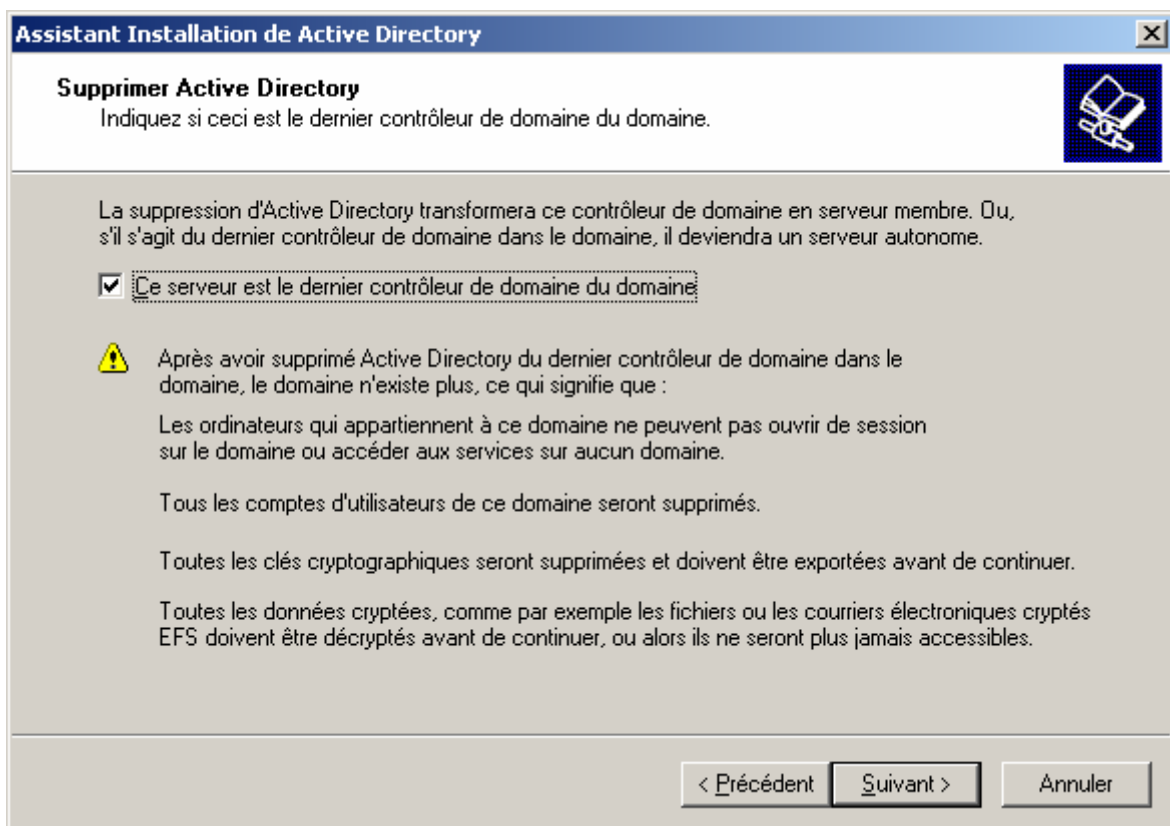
Assistant Installation de Active Directory

Supprimer Active Directory
Indiquez si ceci est le dernier contrôleur de domaine du domaine.

La suppression d'Active Directory transformera ce contrôleur de domaine en serveur membre. Ou, s'il s'agit du dernier contrôleur de domaine dans le domaine, il deviendra un serveur autonome.

☑ Ce serveur est le dernier contrôleur de domaine du domaine

Après avoir supprimé Active Directory du dernier contrôleur de domaine dans le domaine, le domaine n'existe plus, ce qui signifie que :

Les ordinateurs qui appartiennent à ce domaine ne peuvent pas ouvrir de session sur le domaine ou accéder aux services sur aucun domaine.

Tous les comptes d'utilisateurs de ce domaine seront supprimés.

Toutes les clés cryptographiques seront supprimées et doivent être exportées avant de continuer.

Toutes les données cryptées, comme par exemple les fichiers ou les courriers électroniques cryptés EFS doivent être décryptés avant de continuer, ou alors ils ne seront plus jamais accessibles.

< Précédent | Suivant > | Annuler